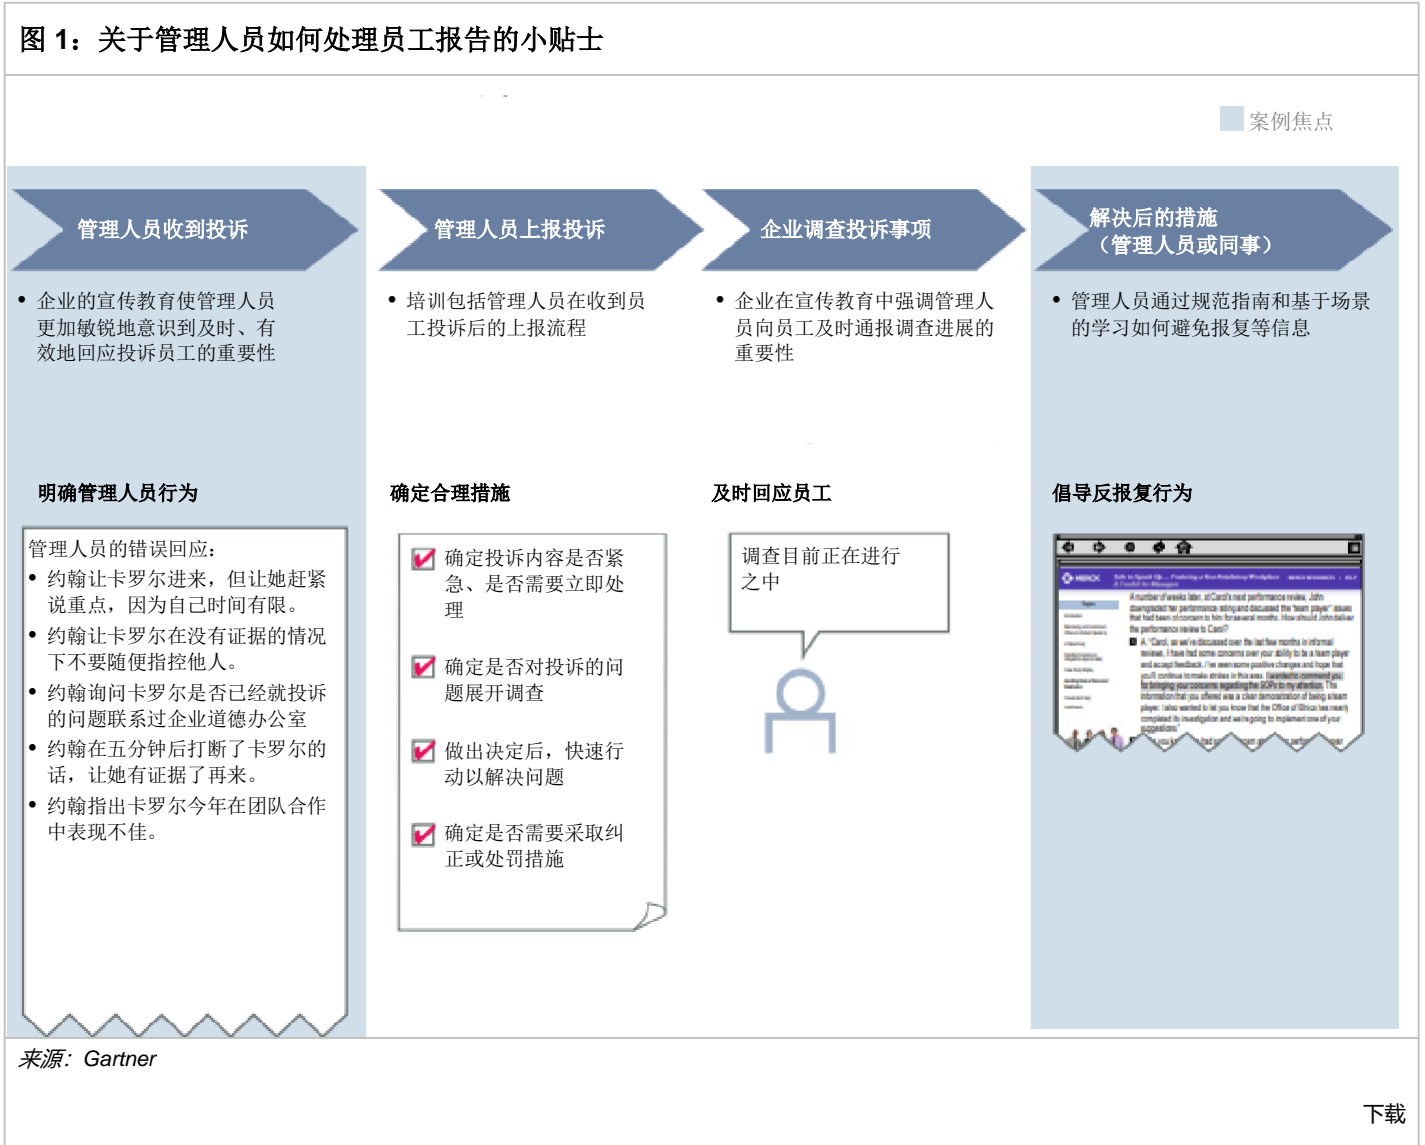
图 1：关于管理人员如何处理员工报告的小贴士

案例焦点

管理人员收到投诉

• 企业的宣传教育使管理人员更加敏锐地意识到及时、有效地回应投诉员工的重要性

管理人员上报投诉

• 培训包括管理人员在收到员工投诉后的上报流程

企业调查投诉事项

• 企业在宣传教育中强调管理人员向员工及时通报调查进展的重要性

解决后的措施（管理人员或同事）

• 管理人员通过规范指南和基于场景的学习如何避免报复等信息

明确管理人员行为

管理人员的错误回应:
• 约翰让卡罗尔进来，但让她赶紧说重点，因为自己时间有限。
• 约翰让卡罗尔在没有证据的情况下不要随便指控他人。
• 约翰询问卡罗尔是否已经就投诉的问题联系过企业道德办公室
• 约翰在五分钟后打断了卡罗尔的话，让她有证据了再来。
• 约翰指出卡罗尔今年在团队合作中表现不佳。

确定合理措施

确定投诉内容是否紧急、是否需要立即处理

确定是否对投诉的问题展开调查

做出决定后，快速行动以解决问题

确定是否需要采取纠正或处罚措施

及时回应员工

调查目前正在进行之中

倡导反报复行为

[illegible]

来源：Gartner

下载